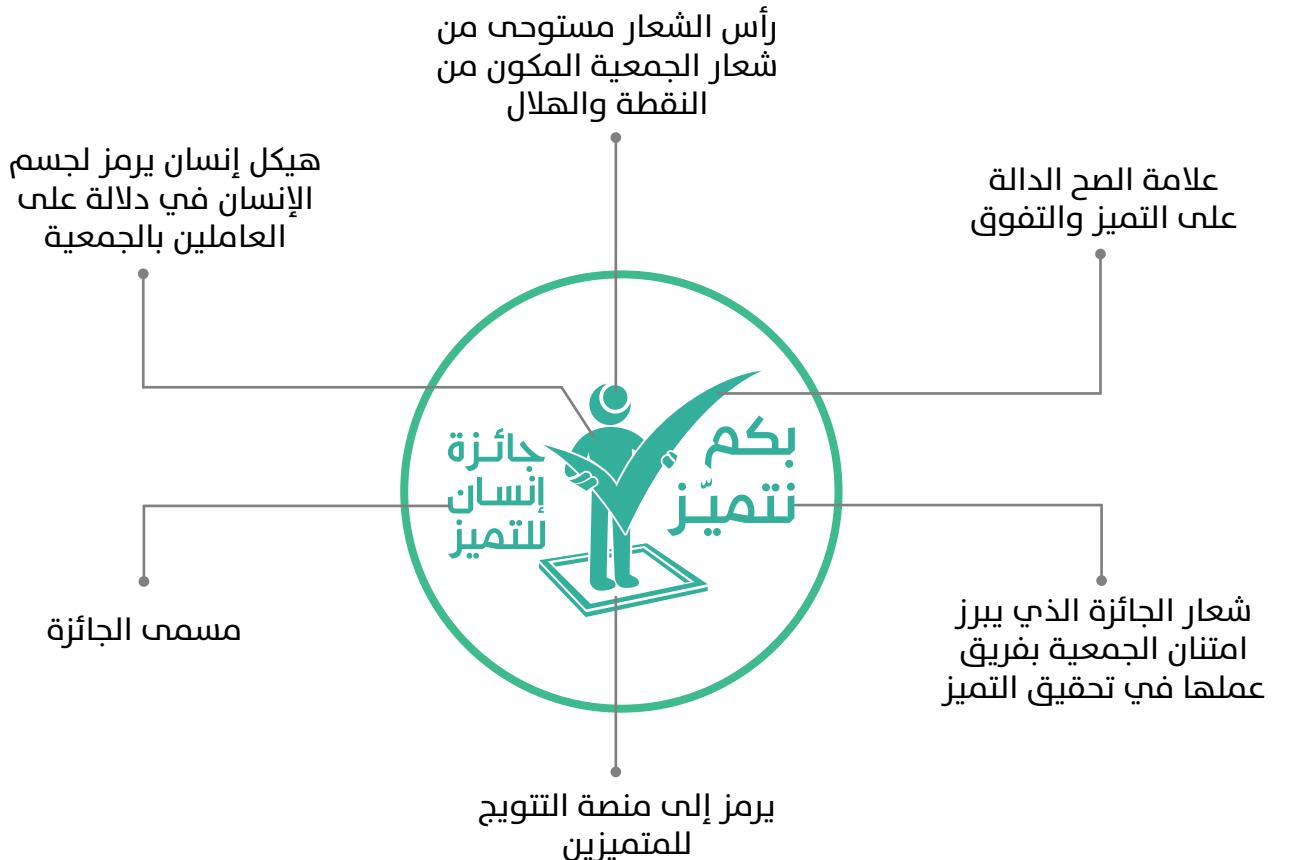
رأس الشعار مستوحى من شعار الجمعية المكون من النقطة والهلال

هيكل إنسان يرمز لجسم الإنسان في دلالة على العاملين بالجمعية

علامة الصح الدالة على التميز والتفوق

جائزة إنسان للتميز

بكم نتميّز

مسمى الجائزة

شعار الجائزة الذي يبرز امتنان الجمعية بفريق عملها في تحقيق التميز

يرمز إلى منصة التتويج للمتميزين